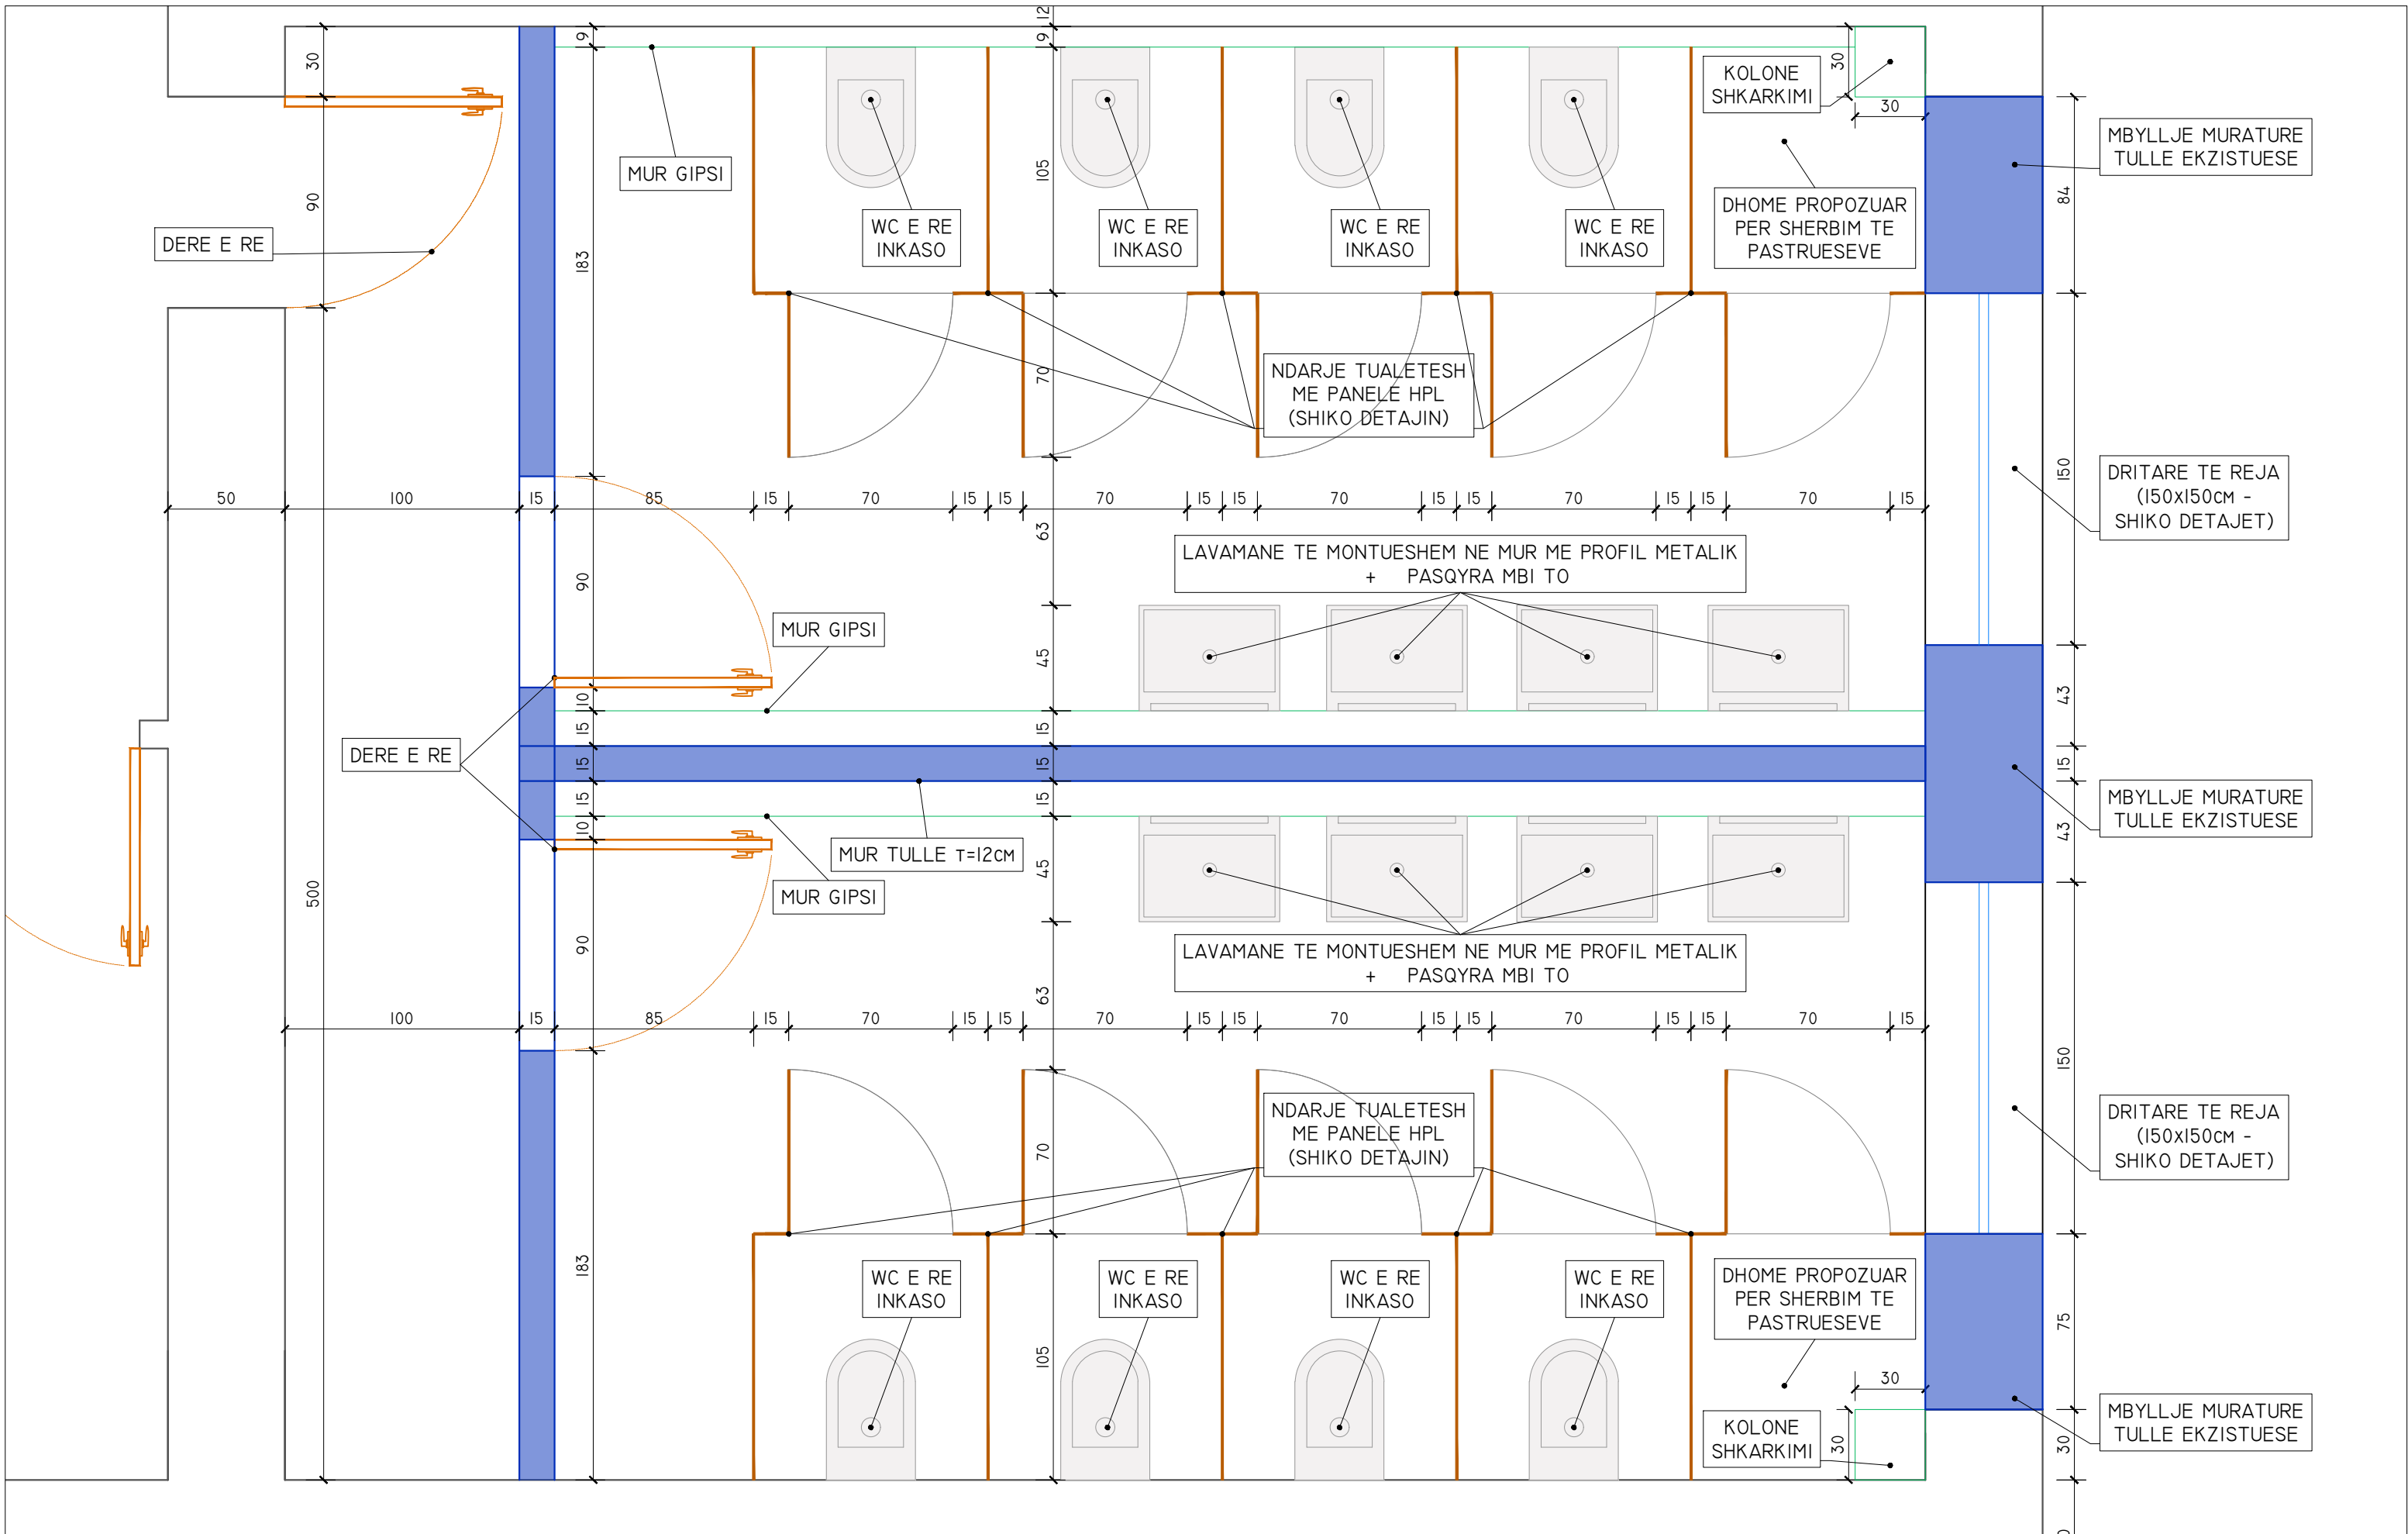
30
90
DERE E RE
183
9
MUR GIPSI
12
9
105
WC E RE INKASO
WC E RE INKASO
WC E RE INKASO
WC E RE INKASO
KOLONE SHKARKIMI
30
30
DHOME PROPOZUAR PER SHERBIM TE PASTRUESEVE
MBYLLJE MURATURE TULLE EKZISTUESE
84
70
NDARJE TUALETESH ME PANELE HPL (SHIKO DETAJIN)
150
DRITARE TE REJA (150x150cm - SHIKO DETAJET)
50
100
15
85
15
70
15
15
70
15
15
70
15
15
70
15
15
70
15
63
LAVAMANE TE MONTUESHEM NE MUR ME PROFIL METALIK + PASQYRA MBI TO
90
MUR GIPSI
45
43
DERE E RE
10
15
15
15
15
15
15
MBYLLJE MURATURE TULLE EKZISTUESE
43
10
MUR TULLE T=12cm
MUR GIPSI
45
500
90
LAVAMANE TE MONTUESHEM NE MUR ME PROFIL METALIK + PASQYRA MBI TO
63
100
15
85
15
70
15
15
70
15
15
70
15
15
70
15
15
70
15
150
70
NDARJE TUALETESH ME PANELE HPL (SHIKO DETAJIN)
DRITARE TE REJA (150x150cm - SHIKO DETAJET)
183
WC E RE INKASO
WC E RE INKASO
WC E RE INKASO
WC E RE INKASO
DHOME PROPOZUAR PER SHERBIM TE PASTRUESEVE
75
105
30
KOLONE SHKARKIMI
30
MBYLLJE MURATURE TULLE EKZISTUESE
30